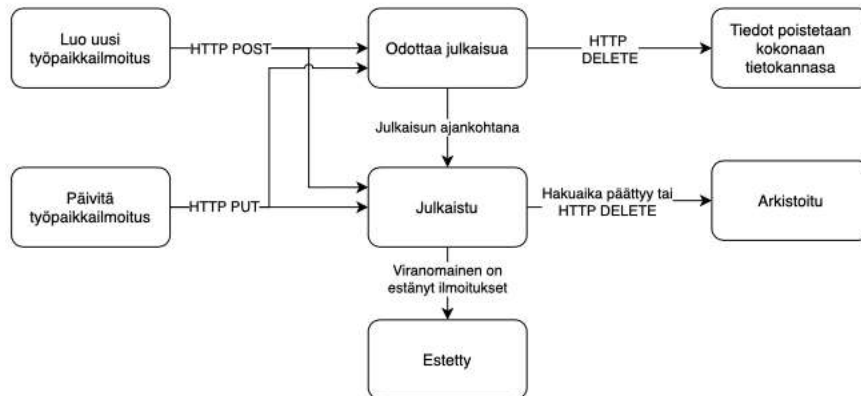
Luo uusi työpaikkailmoitus

HTTP POST

Odottaa julkaisua

HTTP DELETE

Tiedot poistetaan kokonaan tietokannasa

Julkaisun ajankohtana

Päivitä työpaikkailmoitus

HTTP PUT

Julkaistu

Hakuaika päättyy tai HTTP DELETE

Arkistoitu

Viranomainen on estänyt ilmoitukset

Estetty